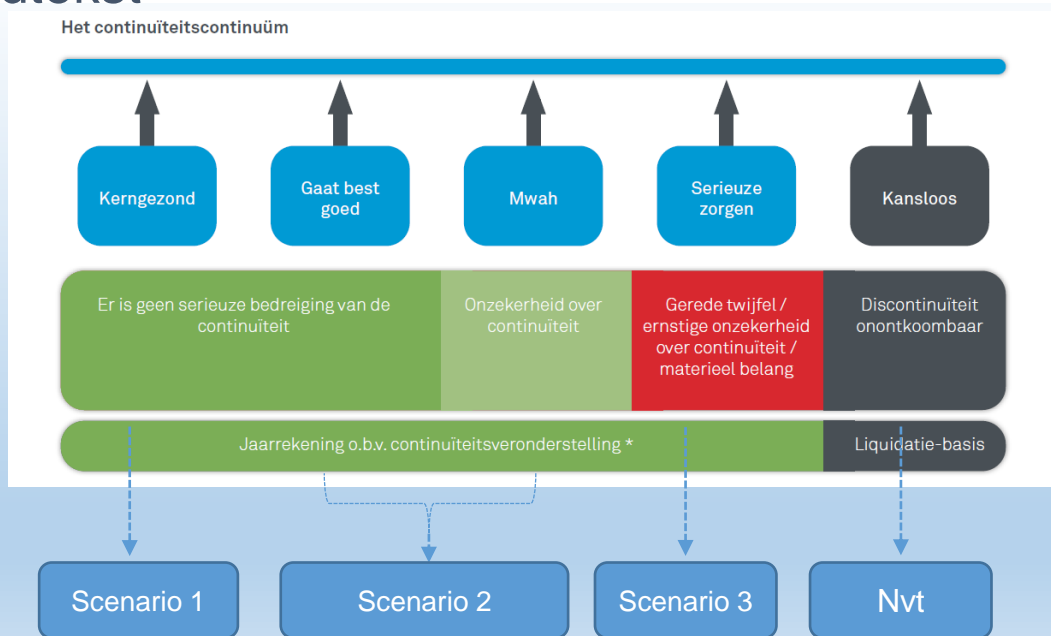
Het continuïteitscontinuüm

Kerngezond

Gaat best goed

Mwah

Serieuze zorgen

Kansloos

Er is geen serieuze bedreiging van de continuïteit

Onzekerheid over continuïteit

Gerede twijfel / ernstige onzekerheid over continuïteit / materieel belang

Discontinuïteit onontkoombaar

Jaarrekening o.b.v. continuïteitsveronderstelling *

Liquidatie-basis

Scenario 1

Scenario 2

Scenario 3

Nvt